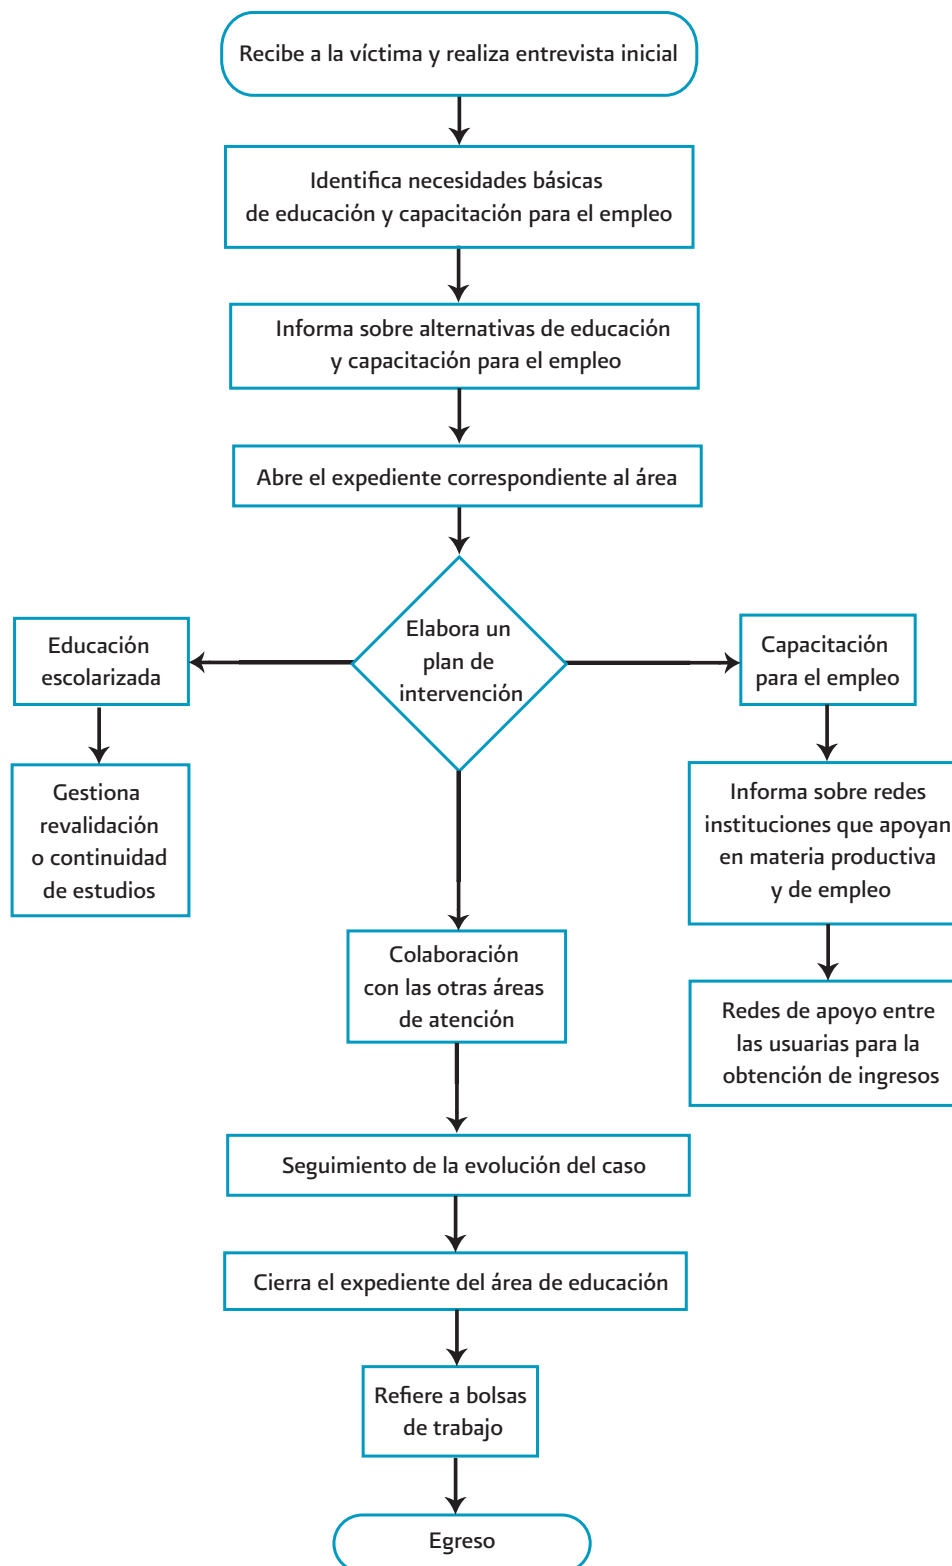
Recibe a la víctima y realiza entrevista inicial

Identifica necesidades básicas de educación y capacitación para el empleo

Informa sobre alternativas de educación y capacitación para el empleo

Abre el expediente correspondiente al área

Elabora un plan de intervención

Educación escolarizada

Gestiona revalidación o continuidad de estudios

Capacitación para el empleo

Informa sobre redes instituciones que apoyan en materia productiva y de empleo

Redes de apoyo entre las usuarias para la obtención de ingresos

Colaboración con las otras áreas de atención

Seguimiento de la evolución del caso

Cierra el expediente del área de educación

Refiere a bolsas de trabajo

Egreso